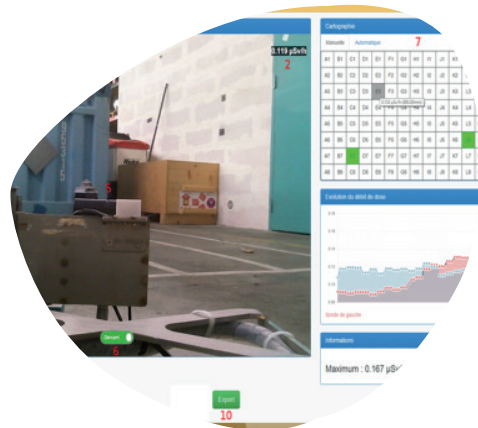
0.119 µSv/h
2
5
Devant
6
Export
10
Cartographie
Manuelle Automatique
7
A1 B1 C1 D1 E1 F1 G1 H1 I1 J1 K1
A2 B2 C2 D2 E2 F2 G2 H2 I2 J2 K2
A3 B3 C3 D3 E3 F3 G3 H3 I3 J3 K3
A4 B4 C4 D4 E4 F4 G4 H4 I4 J4 K4 L4
A5 B5 C5 D5 E5 F5 G5 H5 I5 J5 K5 L5
A6 B6 C6 D6 E6 F6 G6 H6 I6 J6 K6
A7 B7 C7 D7 E7 F7 G7 H7 I7 J7 K7 L7
A8 B8 C8 D8 E8 F8 G8 H8 I8 J8 K8 L8
Evolution du débit de dose
Sonde de gauche
Informations
Maximum : 0.167 µSv/h